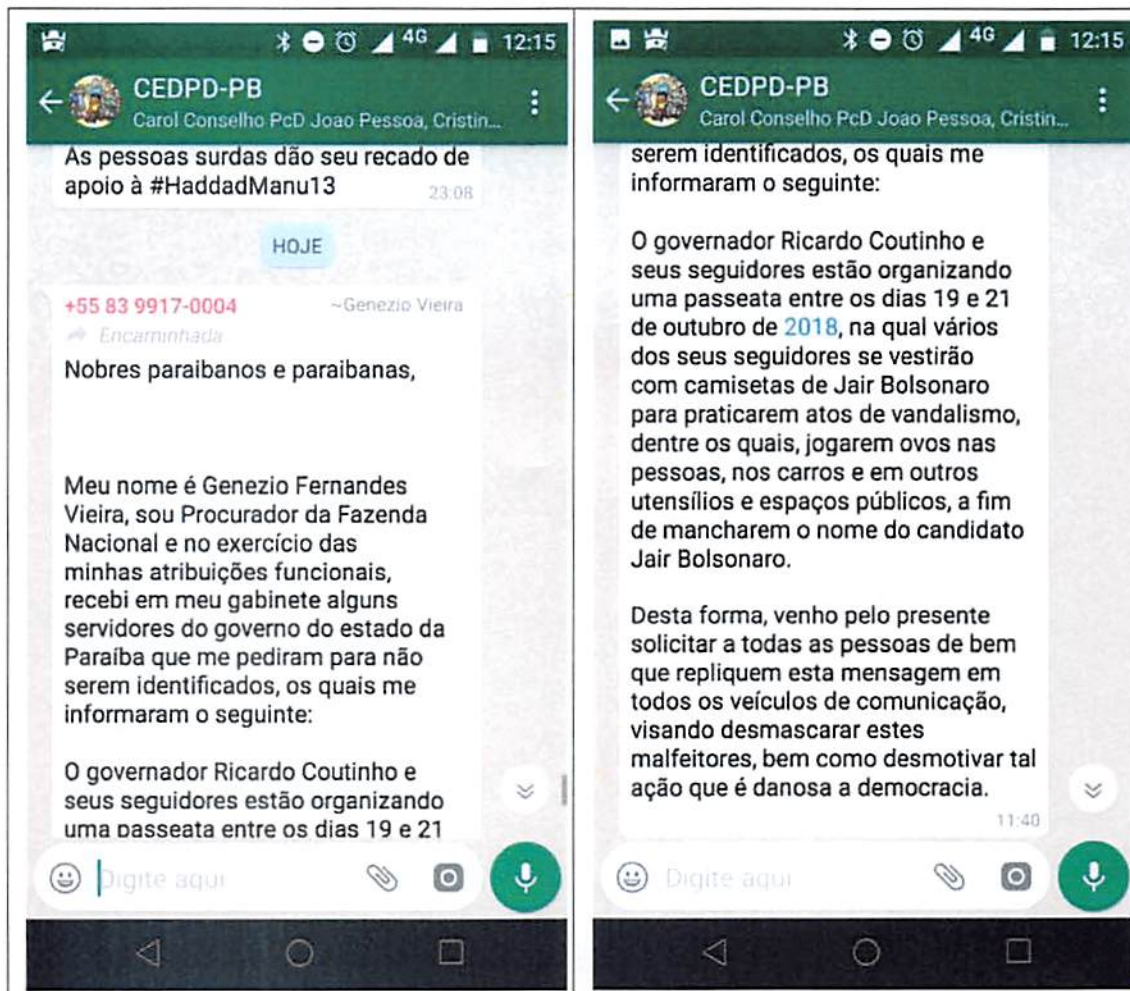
4G 12:15

CEDPD-PB
Carol Conselho PcD Joao Pessoa, Cristin...

As pessoas surdas dão seu recado de apoio à #HaddadManu13
23:08

HOJE

+55 83 9917-0004 ~Genezio Vieira
Encaminhada

Nobres paraibanos e paraibanas,

Meu nome é Genezio Fernandes Vieira, sou Procurador da Fazenda Nacional e no exercício das minhas atribuições funcionais, recebi em meu gabinete alguns servidores do governo do estado da Paraíba que me pediram para não serem identificados, os quais me informaram o seguinte:

O governador Ricardo Coutinho e seus seguidores estão organizando uma passeata entre os dias 19 e 21

Digite aqui

4G 12:15

CEDPD-PB
Carol Conselho PcD Joao Pessoa, Cristin...

serem identificados, os quais me informaram o seguinte:

O governador Ricardo Coutinho e seus seguidores estão organizando uma passeata entre os dias 19 e 21 de outubro de 2018, na qual vários dos seus seguidores se vestirão com camisetas de Jair Bolsonaro para praticarem atos de vandalismo, dentre os quais, jogarem ovos nas pessoas, nos carros e em outros utensílios e espaços públicos, a fim de mancharem o nome do candidato Jair Bolsonaro.

Desta forma, venho pelo presente solicitar a todas as pessoas de bem que repliquem esta mensagem em todos os veículos de comunicação, visando desmascarar estes malfeitores, bem como desmotivar tal ação que é danosa a democracia.
11:40

Digite aqui